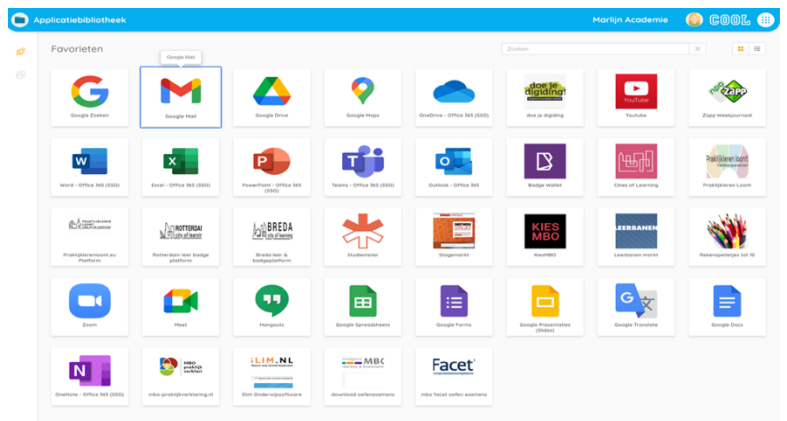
Applicatiebibliotheek

Marlijn Academie COOL

Favorieten

Zoeken

Google Mail

Google Zoeken

Google Mail

Google Drive

Google Maps

OneDrive - Office 365 (SSO)

doe je digiding

doe je digiding

YouTube

Youtube

Zapp

Zapp Jeugdjournaal

Word - Office 365 (SSO)

Excel - Office 365 (SSO)

PowerPoint - Office 365 (SSO)

Teams - Office 365 (SSO)

Outlook - Office 365

Badge Wallet

Cities of Learning

Praktijkleren Loont

Praktijkleren Loont

Praktijkleren Loont

Praktijkleren loont eu Platform

ROTTERDAM city of learning

Rotterdam leer badge platform

BREDA city of learning

Breda leer & badgeplatform

Studiemeter

Stagemarkt

KIES MBO

KiesMBO

LEERBANEN

Leerbanen markt

Rekenspelletjes tot 10

Zoom

Meet

Hangouts

Google Spreadsheets

Google Forms

Google Presentaties (Slides)

Google Translate

Google Docs

OneNote - Office 365 (SSO)

MBO praktijkverklaring

mbo-praktijkverklaring.nl

SLIM.NL

Slim Onderwijssoftware

MBO

download oefenexamens

Facet

mbo facet oefen examens